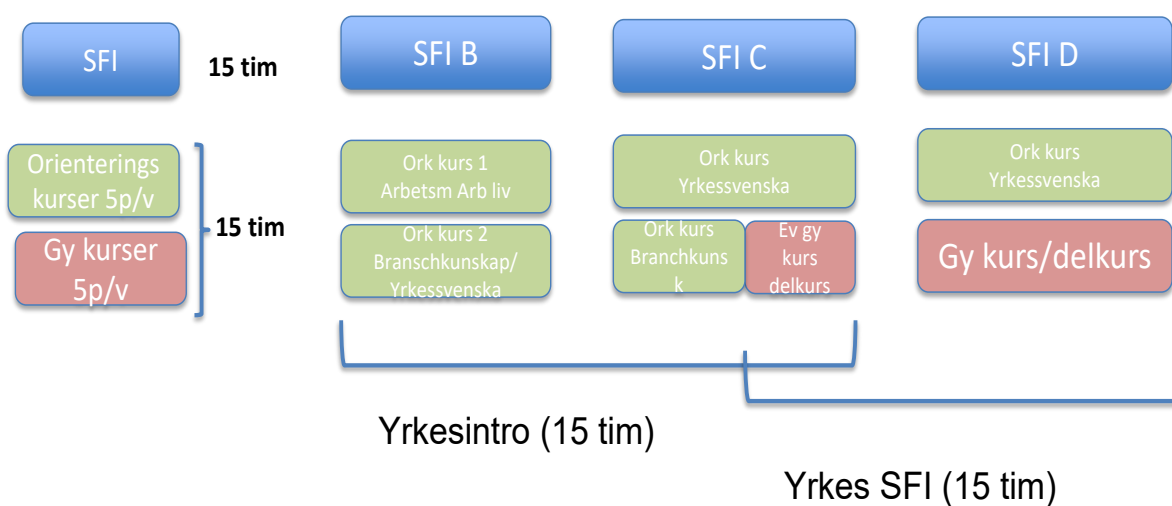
SFI

15 tim

SFI B

SFI C

SFI D

Orienterings kurser 5p/v

Gy kurser 5p/v

15 tim

Ork kurs 1 Arbetsm Arb liv

Ork kurs 2 Branschkunskap/ Yrkessvenska

Ork kurs Yrkessvenska

Ork kurs Branchkuns k

Ev gy kurs delkurs

Ork kurs Yrkessvenska

Gy kurs/delkurs

Yrkesintro (15 tim)

Yrkes SFI (15 tim)